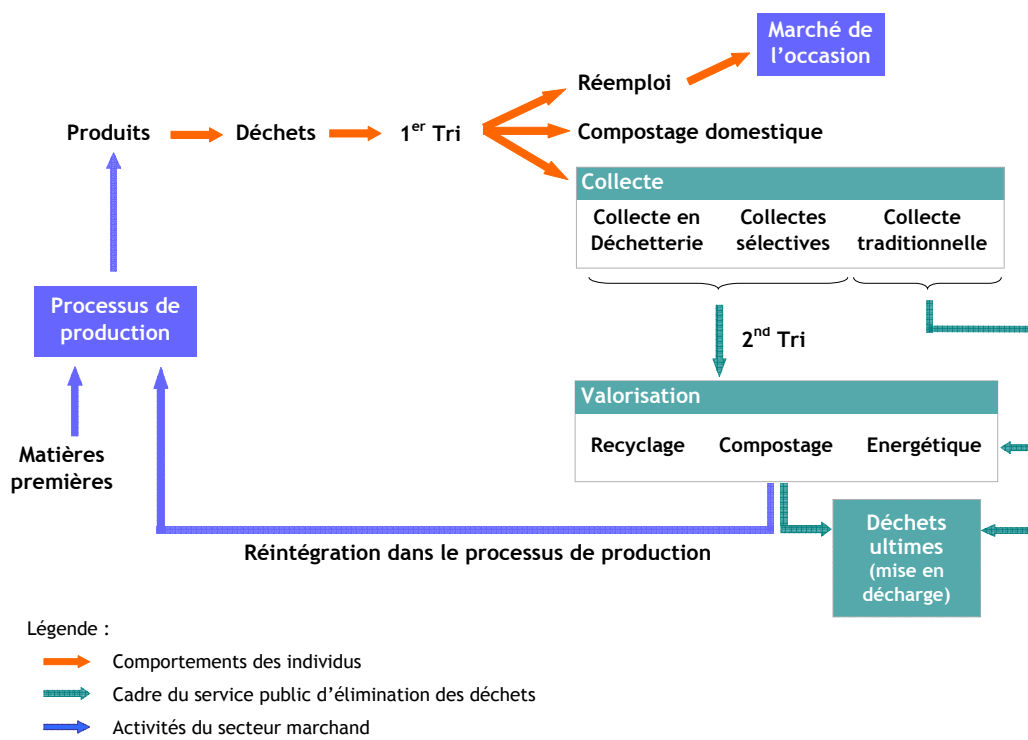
Marché de l'occasion

Réemploi

Produits

Déchets

$1^{er}$ Tri

Compostage domestique

Collecte

Collecte en Déchetterie

Collectes sélectives

Collecte traditionnelle

Processus de production

$2^{nd}$ Tri

Valorisation

Recyclage

Compostage

Energétique

Matières premières

Déchets ultimes (mise en décharge)

Réintégration dans le processus de production

Légende :

Comportements des individus

Cadre du service public d'élimination des déchets

Activités du secteur marchand